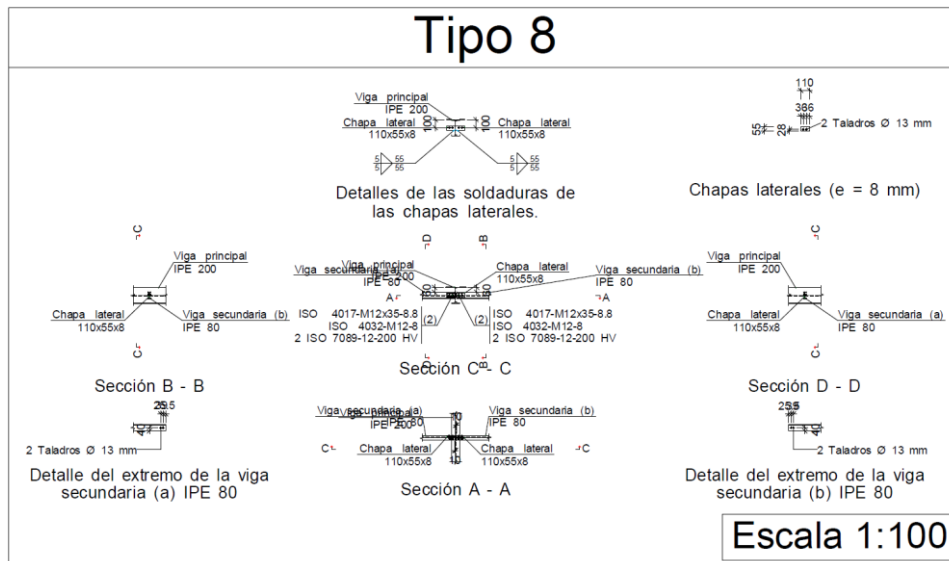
Tipo 8

Viga principal
IPE 200
Chapa lateral
110x55x8
Chapa lateral
110x55x8
100
100
5 55
5 55

Detalles de las soldaduras de las chapas laterales.

110
386
55 28
2 Taladros Ø 13 mm

Chapas laterales (e = 8 mm)

Viga principal
IPE 200
Chapa lateral
110x55x8
Viga secundaria (b)
IPE 80

Sección B - B

Viga secundaria (a)
Viga principal
IPE 200
IPE 80
Chapa lateral
110x55x8
Viga secundaria (b)
IPE 80
ISO 4017-M12x35-8.8
ISO 4032-M12-8
2 ISO 7089-12-200 HV
(2)
(2)
ISO 4017-M12x35-8.8
ISO 4032-M12-8
2 ISO 7089-12-200 HV

Sección C - C

Viga principal
IPE 200
Chapa lateral
110x55x8
Viga secundaria (a)
IPE 80

Sección D - D

25 5
2 Taladros Ø 13 mm

Detalle del extremo de la viga secundaria (a) IPE 80

Viga secundaria (a)
Viga principal
IPE 200
IPE 80
Viga secundaria (b)
IPE 80
Chapa lateral
110x55x8
Chapa lateral
110x55x8

Sección A - A

25 5
2 Taladros Ø 13 mm

Detalle del extremo de la viga secundaria (b) IPE 80

Escala 1:100